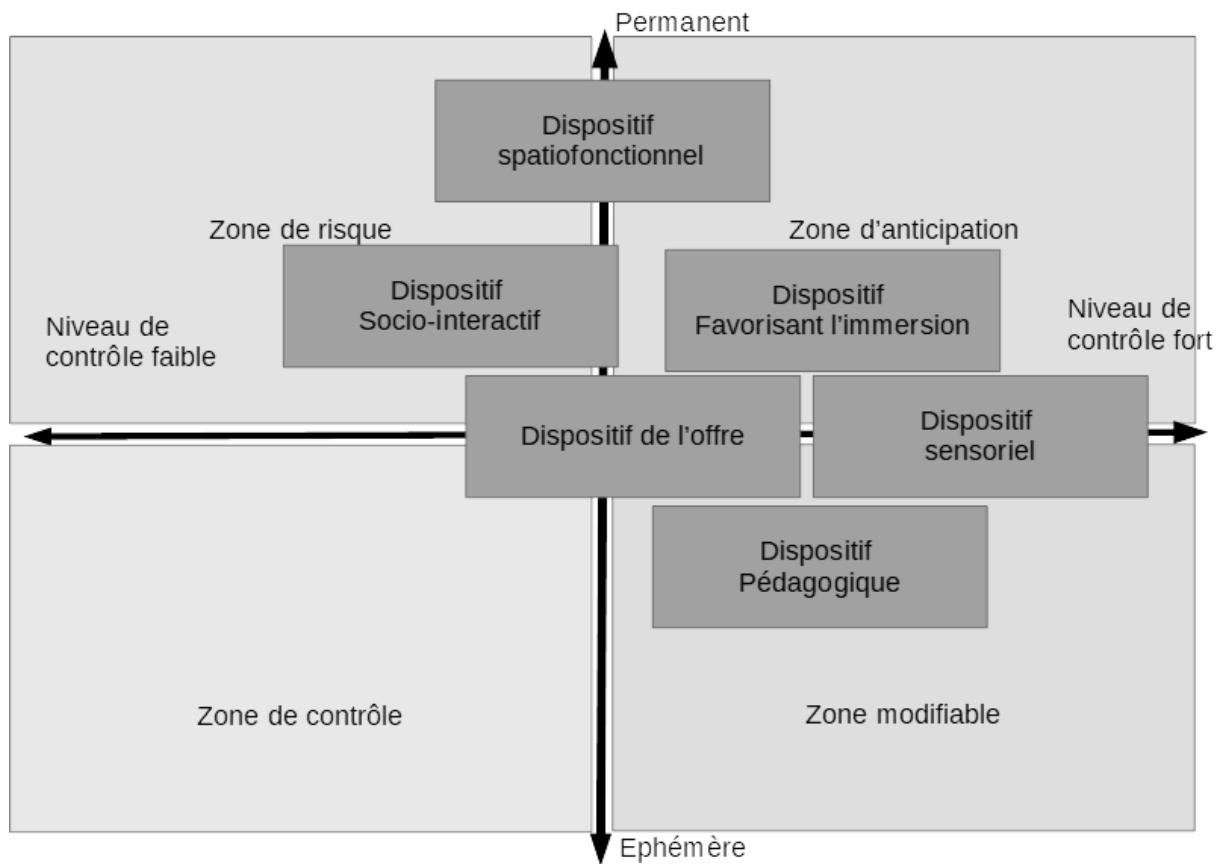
Permanent

Dispositif spatiofonctionnel

Zone de risque

Zone d’anticipation

Dispositif Socio-interactif

Dispositif Favorisant l’immersion

Niveau de contrôle faible

Niveau de contrôle fort

Dispositif de l’offre

Dispositif sensoriel

Dispositif Pédagogique

Zone de contrôle

Zone modifiable

Ephémère